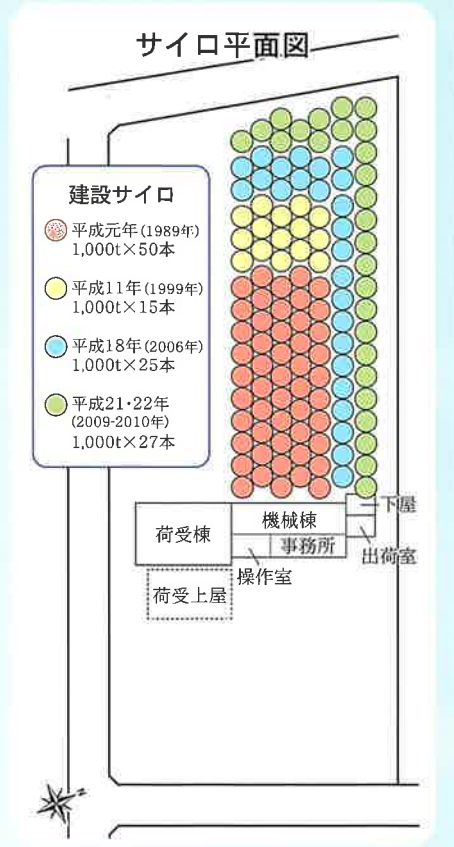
サイロ平面図

建設サイロ

平成元年(1989年)
1,000t×50本

平成11年(1999年)
1,000t×15本

平成18年(2006年)
1,000t×25本

平成21・22年
(2009-2010年)
1,000t×27本

荷受棟
機械棟
事務所
操作室
下屋
出荷室
荷受上屋

N